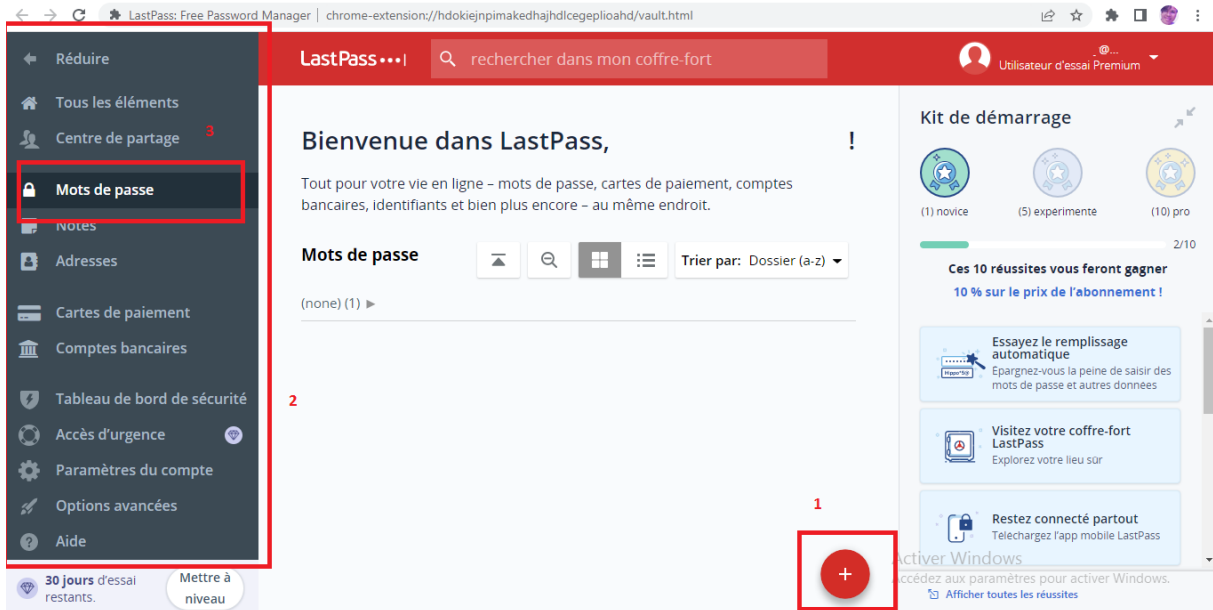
LastPass: Free Password Manager | chrome-extension://hdokiejnpimakedhajhdlcegeplioahd/vault.html

Réduire
Tous les éléments
Centre de partage
3
Mots de passe
Notes
Adresses
Cartes de paiement
Comptes bancaires
Tableau de bord de sécurité
2
Accès d'urgence
Paramètres du compte
Options avancées
Aide
30 jours d'essai restants.
Mettre à niveau

LastPass•••|
rechercher dans mon coffre-fort
@...
Utilisateur d'essai Premium

Bienvenue dans LastPass, !

Tout pour votre vie en ligne – mots de passe, cartes de paiement, comptes bancaires, identifiants et bien plus encore – au même endroit.

Mots de passe
Trier par: Dossier (a-z)
(none) (1) ▶

1
+

Kit de démarrage
(1) novice
(5) experimente
(10) pro
2/10
Ces 10 réussites vous feront gagner
10 % sur le prix de l'abonnement !

Essayez le remplissage automatique
Epargnez-vous la peine de saisir des mots de passe et autres données

Visitez votre coffre-fort LastPass
Explorez votre lieu sûr

Restez connecté partout
Téléchargez l'app mobile LastPass

Activer Windows
Accédez aux paramètres pour activer Windows.
Afficher toutes les réussites